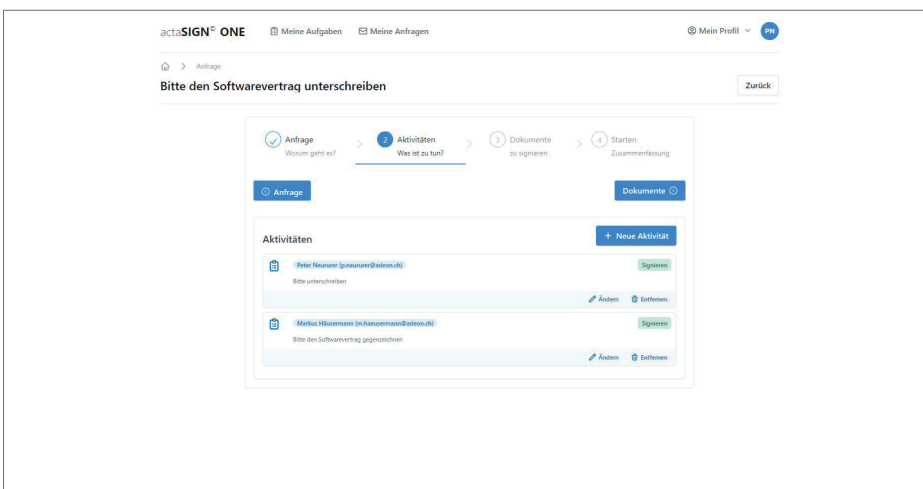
actaSIGN© ONE Meine Aufgaben Meine Anfragen

Mein Profil PN

Anfrage

Bitte den Softwarevertrag unterschreiben

Zurück

Anfrage
Worum geht es?

2 Aktivitäten
Was ist zu tun?

3 Dokumente
zu signieren

4 Starten
Zusammenfassung

Anfrage

Dokumente

Aktivitäten

+ Neue Aktivität

Peter Neururer (p.neururer@adeon.ch)

Signieren

Bitte unterschreiben

Ändern Entfernen

Markus Häusermann (m.haeusermann@adeon.ch)

Signieren

Bitte den Softwarevertrag gegenzeichnen

Ändern Entfernen